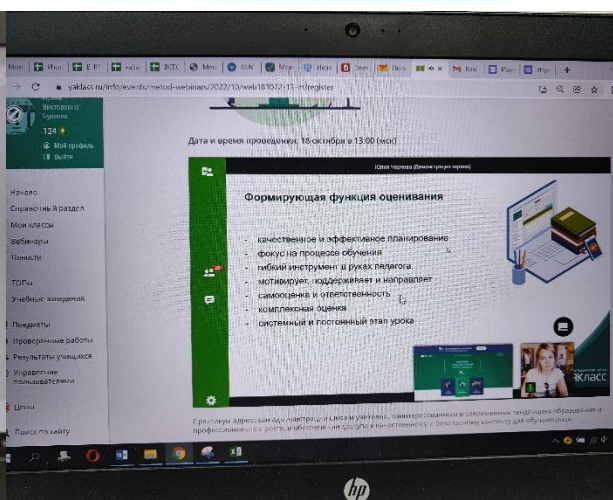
yaklass.ru/info/events/metod-webinars/2022/10/web181022-13-n/register

124

Мой профиль

Выйти

Дата и время проведения: 18 октября в 13:00 (мск)

Начало

Справочный раздел

Мои классы

Вебинары

Новости

ТОПы

Учебные заведения

Предметы

Проверочные работы

Результаты учащихся

Управление пользователями

Цены

Поиск по сайту

Юлия Черкова (Демонстрация экрана)

Формирующая функция оценивания

- качественное и эффективное планирование
- фокус на процессе обучения
- гибкий инструмент в руках педагога
- мотивирует, поддерживает и направляет
- самооценка и ответственность
- комплексная оценка
- системный и постоянный этап урока

ЯКласс

Практикум адресован директорам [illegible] и учителям, заинтересованным в современных тенденциях образования и профессиональном росте, в обеспечении доступа к качественному и безопасному контенту для обучающихся.